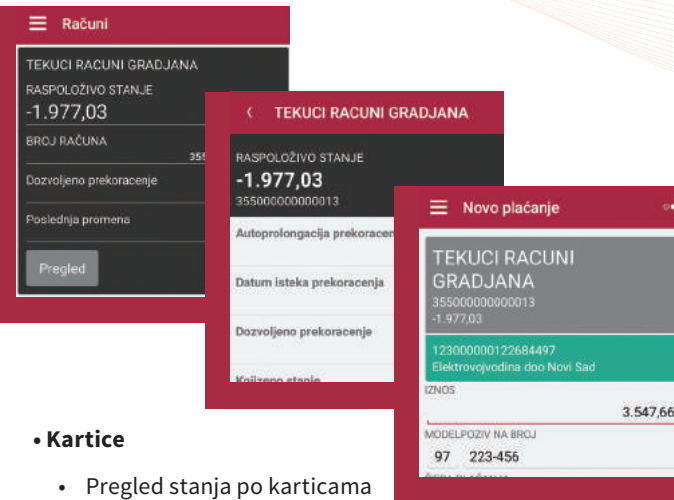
Računi

TEKUCI RACUNI GRADJANA
RASPOLOŽIVO STANJE
-1.977,03
BROJ RAČUNA
355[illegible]
Dozvoljeno prekoracenje
Poslednja promena
Pregled

TEKUCI RACUNI GRADJANA
RASPOLOŽIVO STANJE
-1.977,03
355000000000013
Autoprolongacija prekoracen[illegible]
Datum isteka prekoracenja
Dozvoljeno prekoracenje
Knjizeno stanje

Novo plaćanje
TEKUCI RACUNI GRADJANA
355000000000013
-1.977,03
123000000122684497
Elektrovojvodina doo Novi Sad
IZNOS
3.547,66
MODELPOZIV NA BROJ
97 223-456
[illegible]

• Kartice
• Pregled stanja po karticama